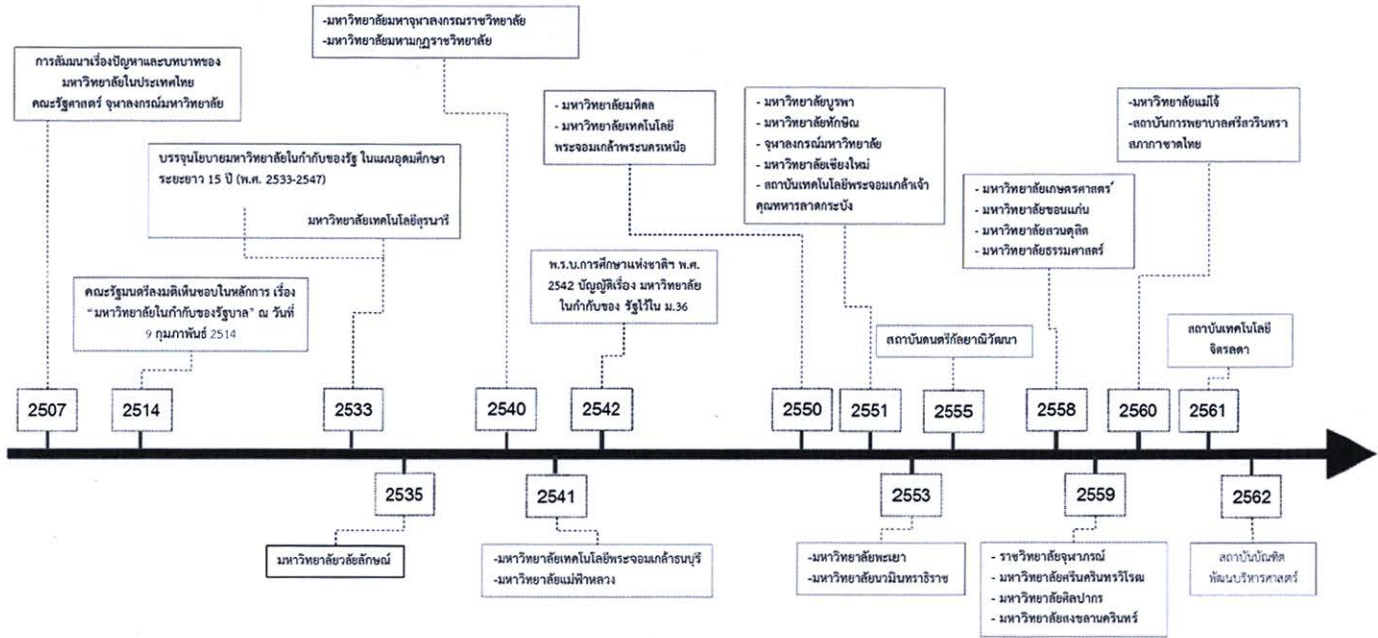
การสัมมนาเรื่องปัญหาและบทบาทของมหาวิทยาลัยในประเทศไทย คณะรัฐศาสตร์ จุฬาลงกรณ์มหาวิทยาลัย

-มหาวิทยาลัยมหาจุฬาลงกรณราชวิทยาลัย
-มหาวิทยาลัยมหามกุฏราชวิทยาลัย

- มหาวิทยาลัยมหิดล
- มหาวิทยาลัยเทคโนโลยีพระจอมเกล้าพระนครเหนือ

- มหาวิทยาลัยบูรพา
- มหาวิทยาลัยทักษิณ
- จุฬาลงกรณ์มหาวิทยาลัย
- มหาวิทยาลัยเชียงใหม่
- สถาบันเทคโนโลยีพระจอมเกล้าเจ้าคุณทหารลาดกระบัง

-มหาวิทยาลัยแม่โจ้
-สถาบันการพยาบาลศรีสวรินทิรา สภากาชาดไทย

บรรจุนโยบายมหาวิทยาลัยในกำกับของรัฐ ในแผนอุดมศึกษาระยะยาว 15 ปี (พ.ศ. 2533-2547)
มหาวิทยาลัยเทคโนโลยีสุรนารี

- มหาวิทยาลัยเกษตรศาสตร์
- มหาวิทยาลัยขอนแก่น
- มหาวิทยาลัยสวนดุสิต
- มหาวิทยาลัยธรรมศาสตร์

คณะรัฐมนตรีลงมติเห็นชอบในหลักการ เรื่อง "มหาวิทยาลัยในกำกับของรัฐบาล" ณ วันที่ 9 กุมภาพันธ์ 2514

พ.ร.บ.การศึกษาแห่งชาติฯ พ.ศ. 2542 บัญญัติเรื่อง มหาวิทยาลัยในกำกับของ รัฐไว้ใน ม.36

สถาบันดนตรีกัลยาณิวัฒนา

สถาบันเทคโนโลยีจิตรลดา

2507 2514 2533 2540 2542 2550 2551 2555 2558 2560 2561

2535 2541 2553 2559 2562

มหาวิทยาลัยวลัยลักษณ์

-มหาวิทยาลัยเทคโนโลยีพระจอมเกล้าธนบุรี
-มหาวิทยาลัยแม่ฟ้าหลวง

-มหาวิทยาลัยพะเยา
-มหาวิทยาลัยนวมินทราธิราช

- ราชวิทยาลัยจุฬาภรณ์
- มหาวิทยาลัยศรีนครินทรวิโรฒ
- มหาวิทยาลัยศิลปากร
- มหาวิทยาลัยสงขลานครินทร์

สถาบันบัณฑิตพัฒนบริหารศาสตร์